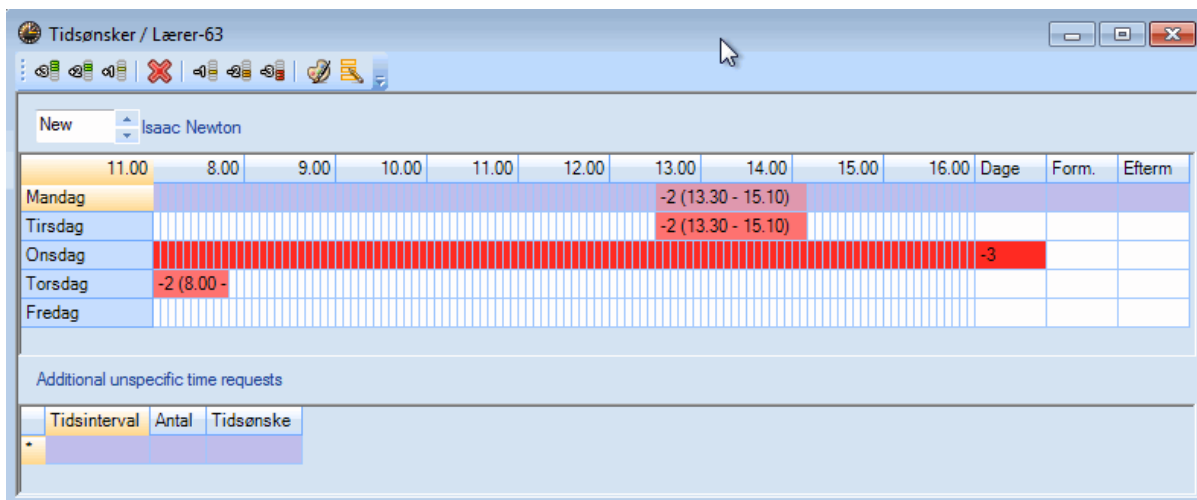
Tidsønsker / Lærer-63

New Isaac Newton

| 11.00 | 8.00 | 9.00 | 10.00 | 11.00 | 12.00 | 13.00 | 14.00 | 15.00 | 16.00 | Dage | Form. | Efterm |
|---|---|---|---|---|---|---|---|---|---|---|---|---|
| Mandag | | | | | | -2 (13.30 - 15.10) | | | | | | |
| Tirsdag | | | | | | -2 (13.30 - 15.10) | | | | | | |
| Onsdag | | | | | | | | | | -3 | | |
| Torsdag | -2 (8.00 - | | | | | | | | | | | |
| Fredag | | | | | | | | | | | | |

Additional unspecific time requests

| | Tidsinterval | Antal | Tidsønske |
|---|---|---|---|
| * | | | |